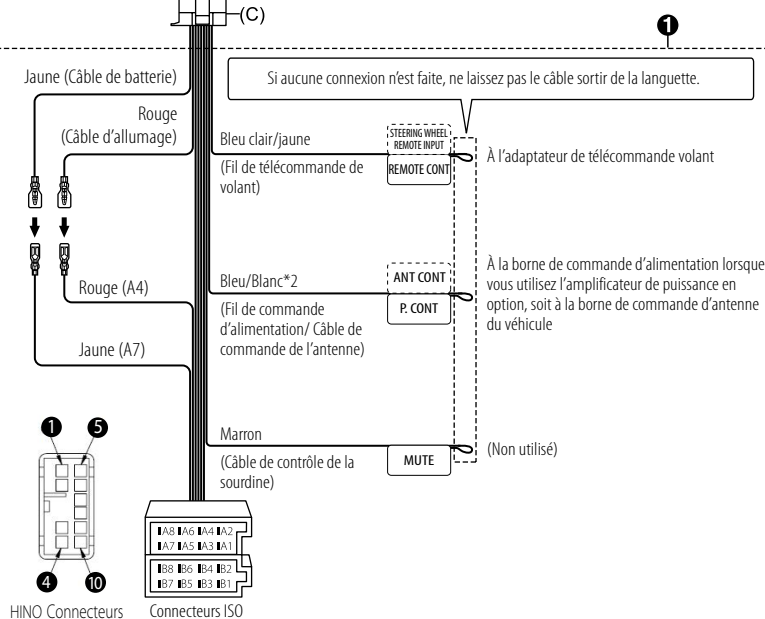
(C)

❶

Jaune (Câble de batterie)

Si aucune connexion n'est faite, ne laissez pas le câble sortir de la languette.

Rouge (Câble d'allumage)

Bleu clair/jaune

(Fil de télécommande de volant)

STEERING WHEEL REMOTE INPUT

REMOTE CONT

À l'adaptateur de télécommande volant

Rouge (A4)

Bleu/Blanc*2

(Fil de commande d'alimentation/ Câble de commande de l'antenne)

ANT CONT

P. CONT

À la borne de commande d'alimentation lorsque vous utilisez l'amplificateur de puissance en option, soit à la borne de commande d'antenne du véhicule

Jaune (A7)

Marron

(Câble de contrôle de la sourdine)

MUTE

(Non utilisé)

❶ ❺

❹ ❿

A8 A6 A4 A2
A7 A5 A3 A1

B8 B6 B4 B2
B7 B5 B3 B1

HINO Connecteurs

Connecteurs ISO